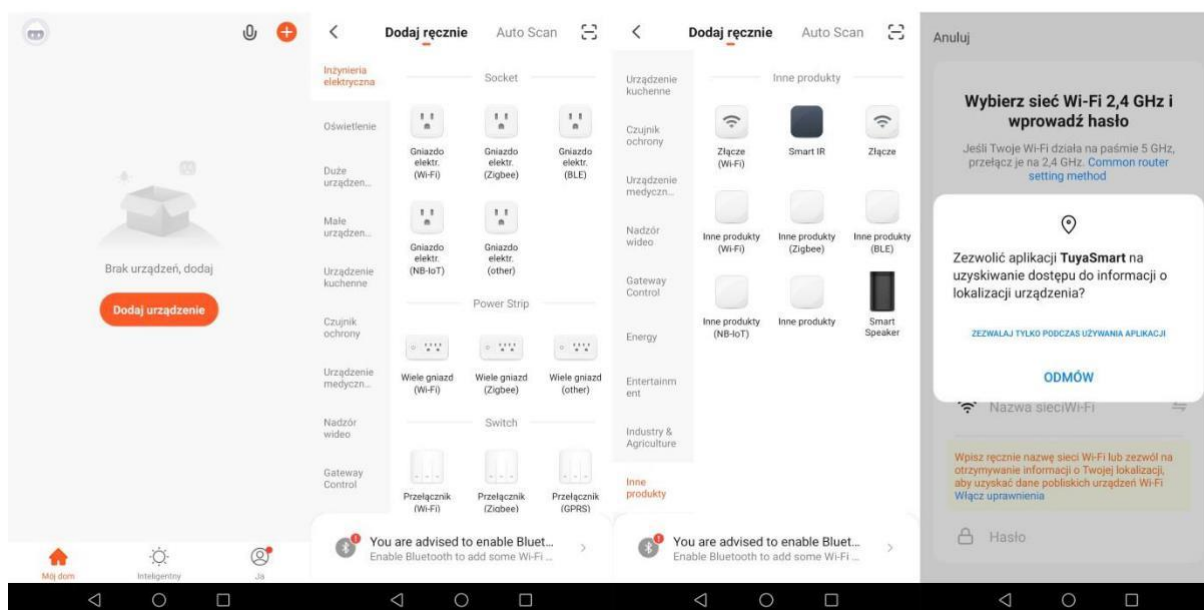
Brak urządzeń, dodaj

Dodaj urządzenie

Mój dom
Inteligentny
Ja

Dodaj ręcznie
Auto Scan

Inżynieria elektryczna
Oświetlenie
Duże urządzen...
Małe urządzen...
Urządzenie kuchenne
Czujnik ochrony
Urządzenie medyczn...
Nadzór wideo
Gateway Control

Socket
Gniazdo elektr. (Wi-Fi)
Gniazdo elektr. (Zigbee)
Gniazdo elektr. (BLE)
Gniazdo elektr. (NB-IoT)
Gniazdo elektr. (other)

Power Strip
Wiele gniazd (Wi-Fi)
Wiele gniazd (Zigbee)
Wiele gniazd (other)

Switch
Przełącznik (Wi-Fi)
Przełącznik (Zigbee)
Przełącznik (GPRS)

You are advised to enable Bluet...
Enable Bluetooth to add some Wi-Fi ...

Dodaj ręcznie
Auto Scan

Urządzenie kuchenne
Czujnik ochrony
Urządzenie medyczn...
Nadzór wideo
Gateway Control
Energy
Entertainment
Industry & Agriculture
Inne produkty

Inne produkty
Złącze (Wi-Fi)
Smart IR
Złącze
Inne produkty (Wi-Fi)
Inne produkty (Zigbee)
Inne produkty (BLE)
Inne produkty (NB-IoT)
Inne produkty
Smart Speaker

You are advised to enable Bluet...
Enable Bluetooth to add some Wi-Fi ...

Anuluj

Wybierz sieć Wi-Fi 2,4 GHz i wprowadź hasło

Jeśli Twoje Wi-Fi działa na paśmie 5 GHz, przełącz je na 2,4 GHz. Common router setting method

Zezwolić aplikacji TuyaSmart na uzyskiwanie dostępu do informacji o lokalizacji urządzenia?

ZEZWALAJ TYLKO PODCZAS UŻYWANIA APLIKACJI

ODMÓW

Nazwa sieciWi-Fi

Wpisz ręcznie nazwę sieci Wi-Fi lub zezwól na otrzymywanie informacji o Twojej lokalizacji, aby uzyskać dane pobliskich urządzeń Wi-Fi
Włącz uprawnienia

Hasło